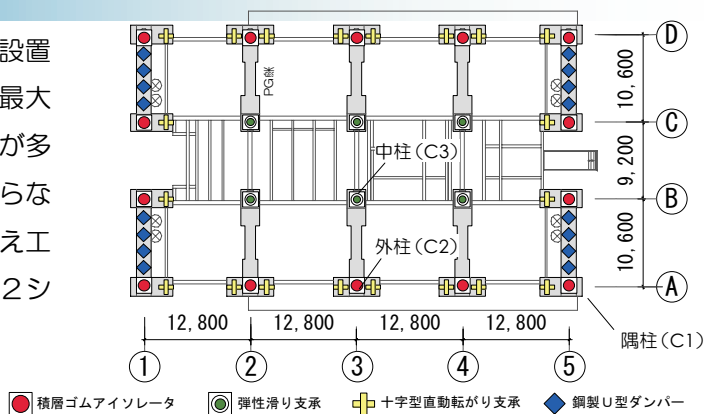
設置
最大
が多
らな
えエ
２シ

D
C
B
A
10, 600
9, 200
10, 600
PG梁
中柱（C3）
外柱（C2）
12, 800
12, 800
12, 800
12, 800
隅柱（C1）
1
2
3
4
5

積層ゴムアイソレータ
弾性滑り支承
十字型直動転がり支承
鋼製U型ダンパー